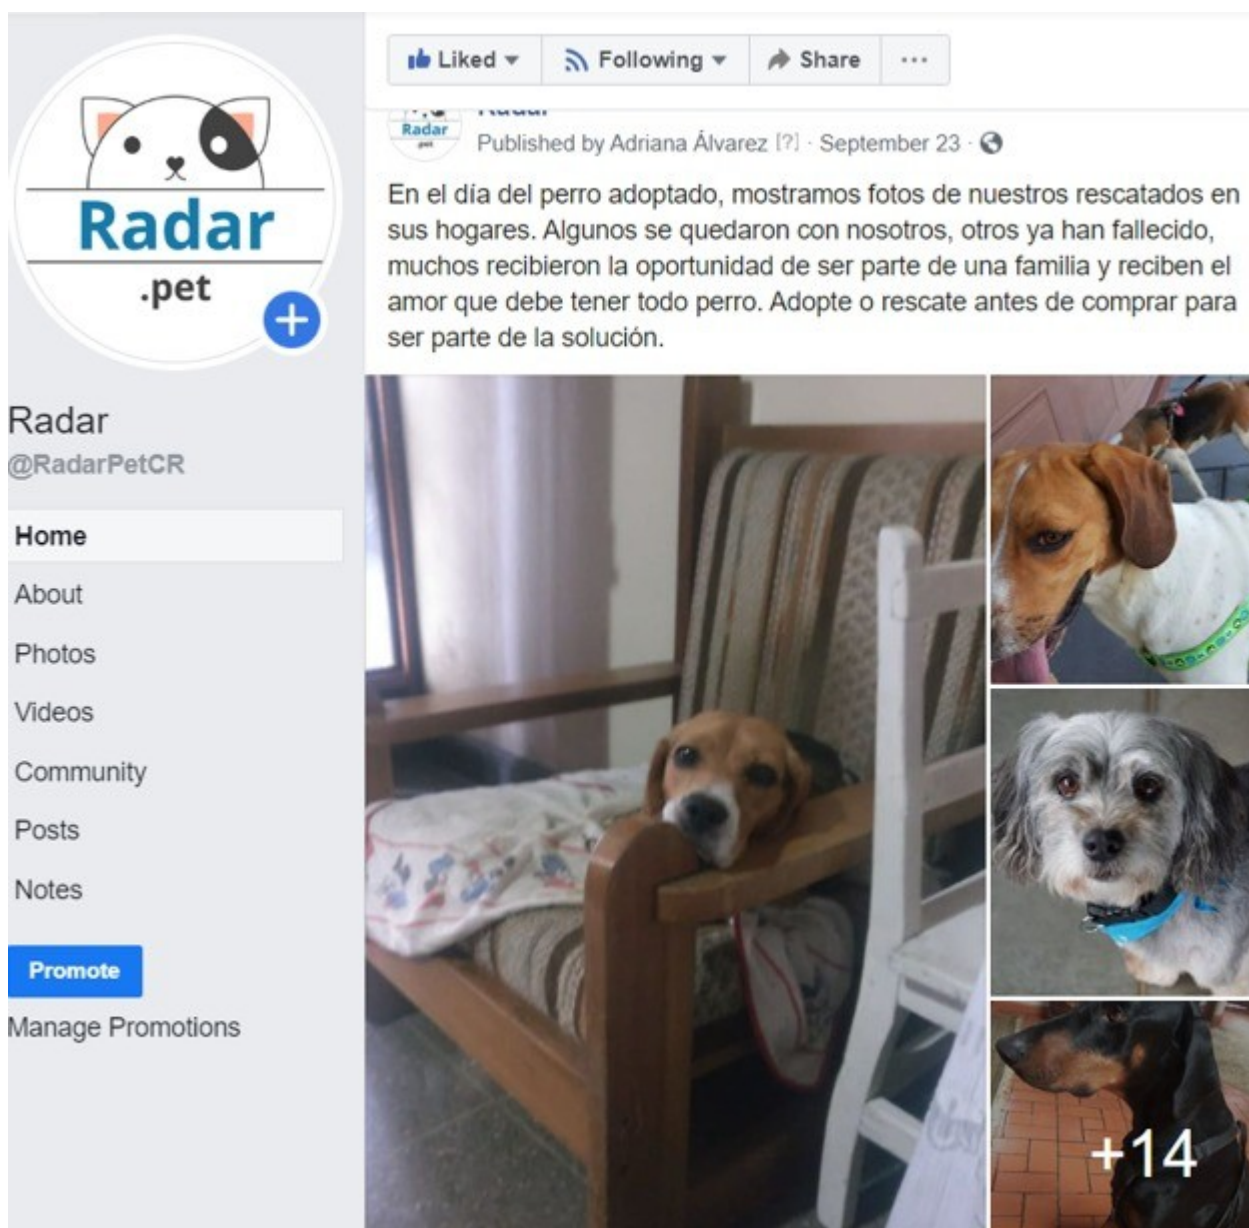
Radar
.pet

Radar
@RadarPetCR

Home
About
Photos
Videos
Community
Posts
Notes

Promote
Manage Promotions

Liked
Following
Share
...

Radar
pet
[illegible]
Published by Adriana Álvarez [?] · September 23 ·

En el día del perro adoptado, mostramos fotos de nuestros rescatados en sus hogares. Algunos se quedaron con nosotros, otros ya han fallecido, muchos recibieron la oportunidad de ser parte de una familia y reciben el amor que debe tener todo perro. Adopte o rescate antes de comprar para ser parte de la solución.

+14